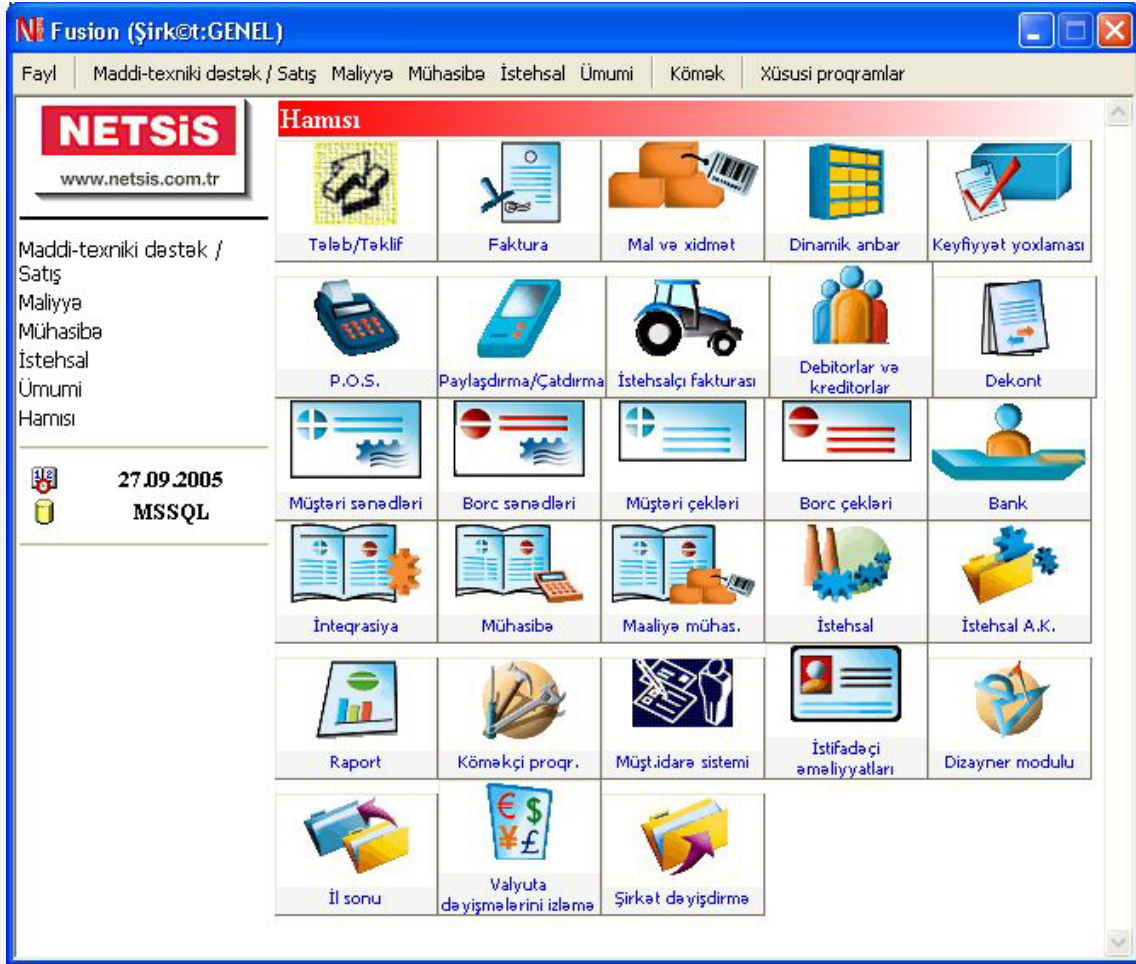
Fusion (Şirkət:GENEL)

Fayl | Maddi-texniki dəstək / Satış | Maliyyə | Mühasibə | İstehsal | Ümumi | Kömək | Xüsusi proqramlar

NETSiS
www.netsis.com.tr

Maddi-texniki dəstək / Satış
Maliyyə
Mühasibə
İstehsal
Ümumi
Hamısı

27.09.2005
MSSQL

Hamısı

Tələb/Təklif
Faktura
Mal və xidmət
Dinamik anbar
Keyfiyyət yoxlaması
P.O.S.
Paylaşdırma/Çatdırma
İstehsalçı fakturası
Debitorlar və kreditorlar
Dekont
Müştəri sənədləri
Borc sənədləri
Müştəri çekləri
Borc çekləri
Bank
İnteqrasiya
Mühasibə
Maaliyə mühas.
İstehsal
İstehsal A.K.
Raport
Köməkçi proqr.
Müşt.idarə sistemi
İstifadəçi əməliyyatları
Dizayner modulu
İl sonu
Valyuta dəyişmələrini izləmə
Şirkət dəyişdirmə